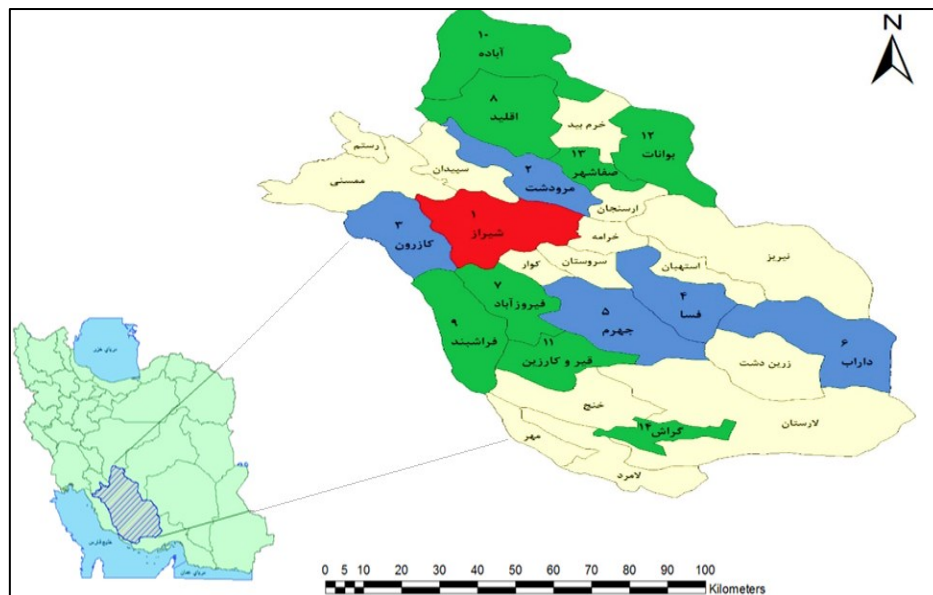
N

۱۰
آباده

۸
اقلید

خرم بید

۱۲
بوانات

۱۳
صفاشهر

رستم

سپیدان

۲
مرودشت

ممسنی

ارسنجان

۱
شیراز

۳
کازرون

خرامه

نیریز

سروستان

کوار

استهبان

۷
فیروزآباد

۵
جهرم

۴
فسا

۹
فراشبند

۱۱
قیر و کارزین

۶
داراب

زرین دشت

خنج

۱۴
گراش

لارستان

مهر

لامرد

دریای خزر

خلیج فارس

دریای عمان

0 5 10 20 30 40 50 60 70 80 90 100
Kilometers